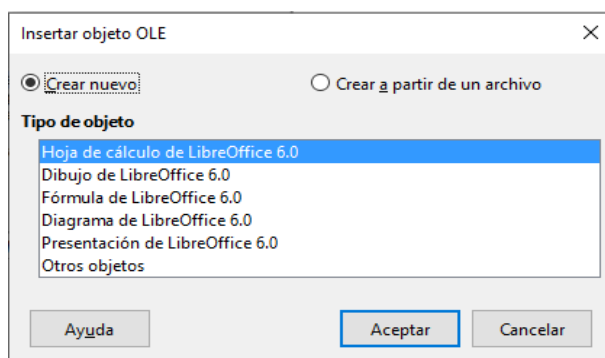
Insertar objeto OLE

Crear nuevo

Crear a partir de un archivo

Tipo de objeto

Hoja de cálculo de LibreOffice 6.0
Dibujo de LibreOffice 6.0
Fórmula de LibreOffice 6.0
Diagrama de LibreOffice 6.0
Presentación de LibreOffice 6.0
Otros objetos

Ayuda

Aceptar

Cancelar